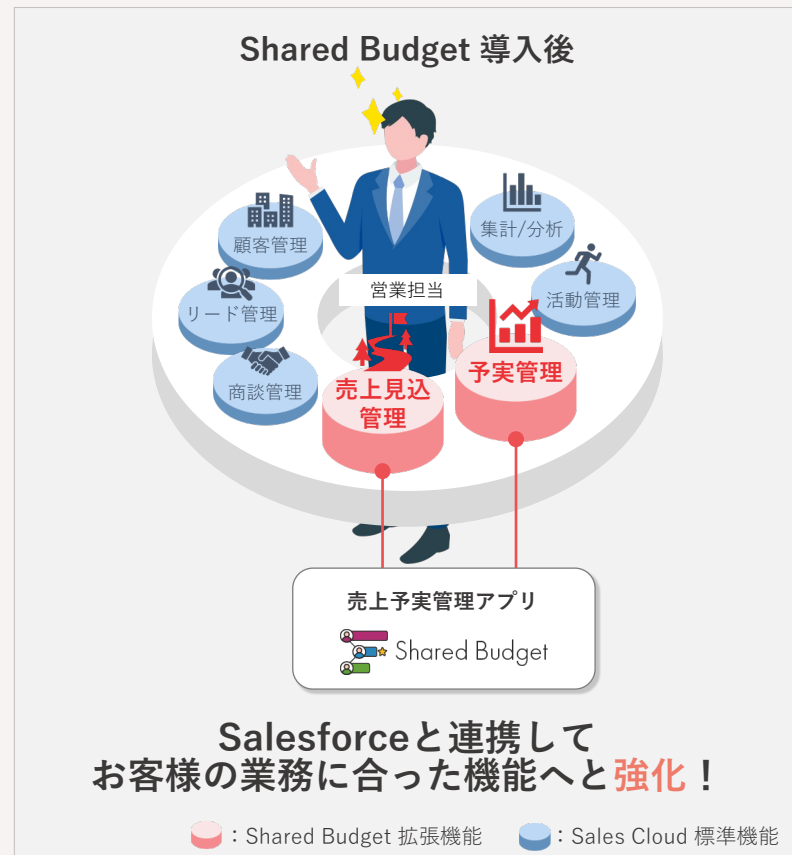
Shared Budget 導入後

顧客管理

集計/分析

営業担当

リード管理

活動管理

予実管理

商談管理

売上見込管理

売上予実管理アプリ

Shared Budget

Salesforceと連携して
お客様の業務に合った機能へと強化！

：Shared Budget 拡張機能　：Sales Cloud 標準機能